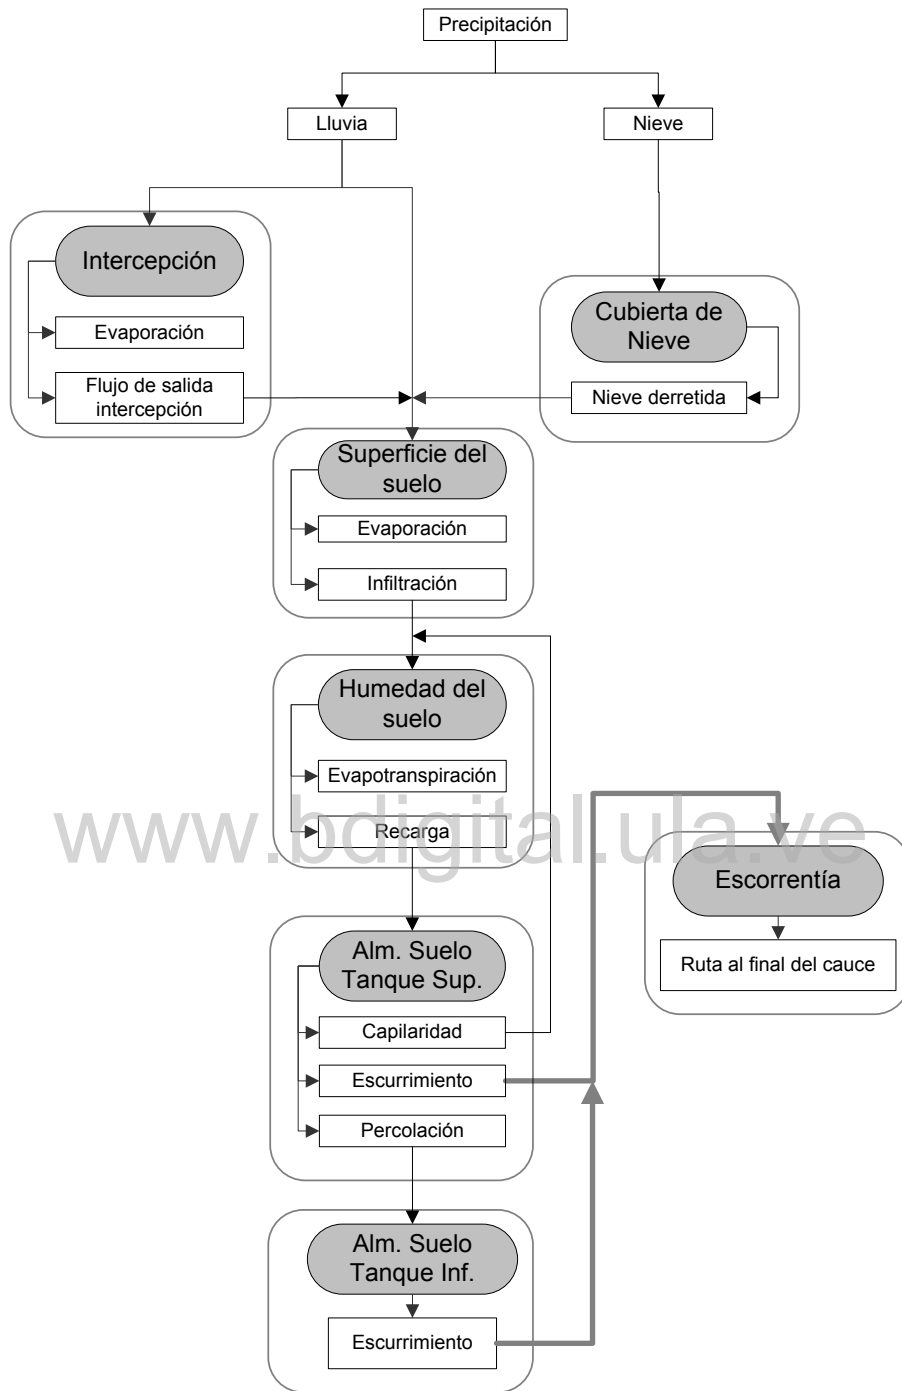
Precipitación

Lluvia

Nieve

Intercepción

Evaporación

Flujo de salida intercepción

Cubierta de Nieve

Nieve derretida

Superficie del suelo

Evaporación

Infiltración

Humedad del suelo

Evapotranspiración

Recarga

www.bdigital.ula.ve

Escorrentía

Ruta al final del cauce

Alm. Suelo Tanque Sup.

Capilaridad

Escurrimiento

Percolación

Alm. Suelo Tanque Inf.

Escurrimiento